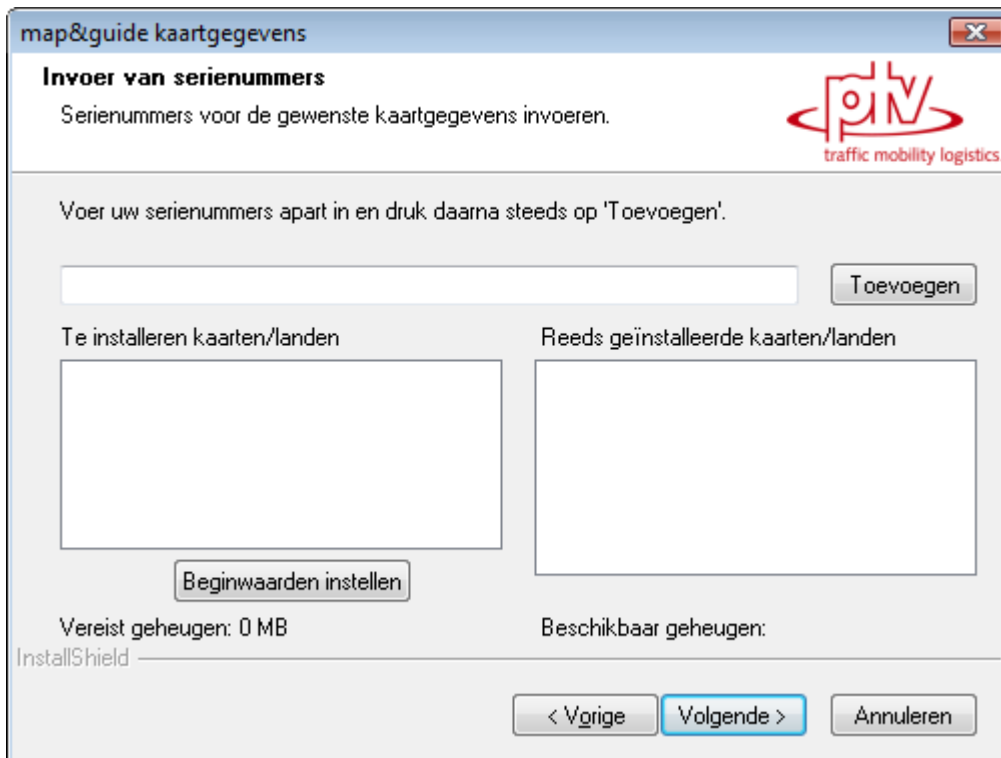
map&guide kaartgegevens

**Invoer van serienummers**

Serienummers voor de gewenste kaartgegevens invoeren.

ptv
traffic mobility logistics

Voer uw serienummers apart in en druk daarna steeds op 'Toevoegen'.

Toevoegen

Te installeren kaarten/landen

Reeds geïnstalleerde kaarten/landen

Beginwaarden instellen

Vereist geheugen: 0 MB

Beschikbaar geheugen:

InstallShield

< Vorige

Volgende >

Annuleren